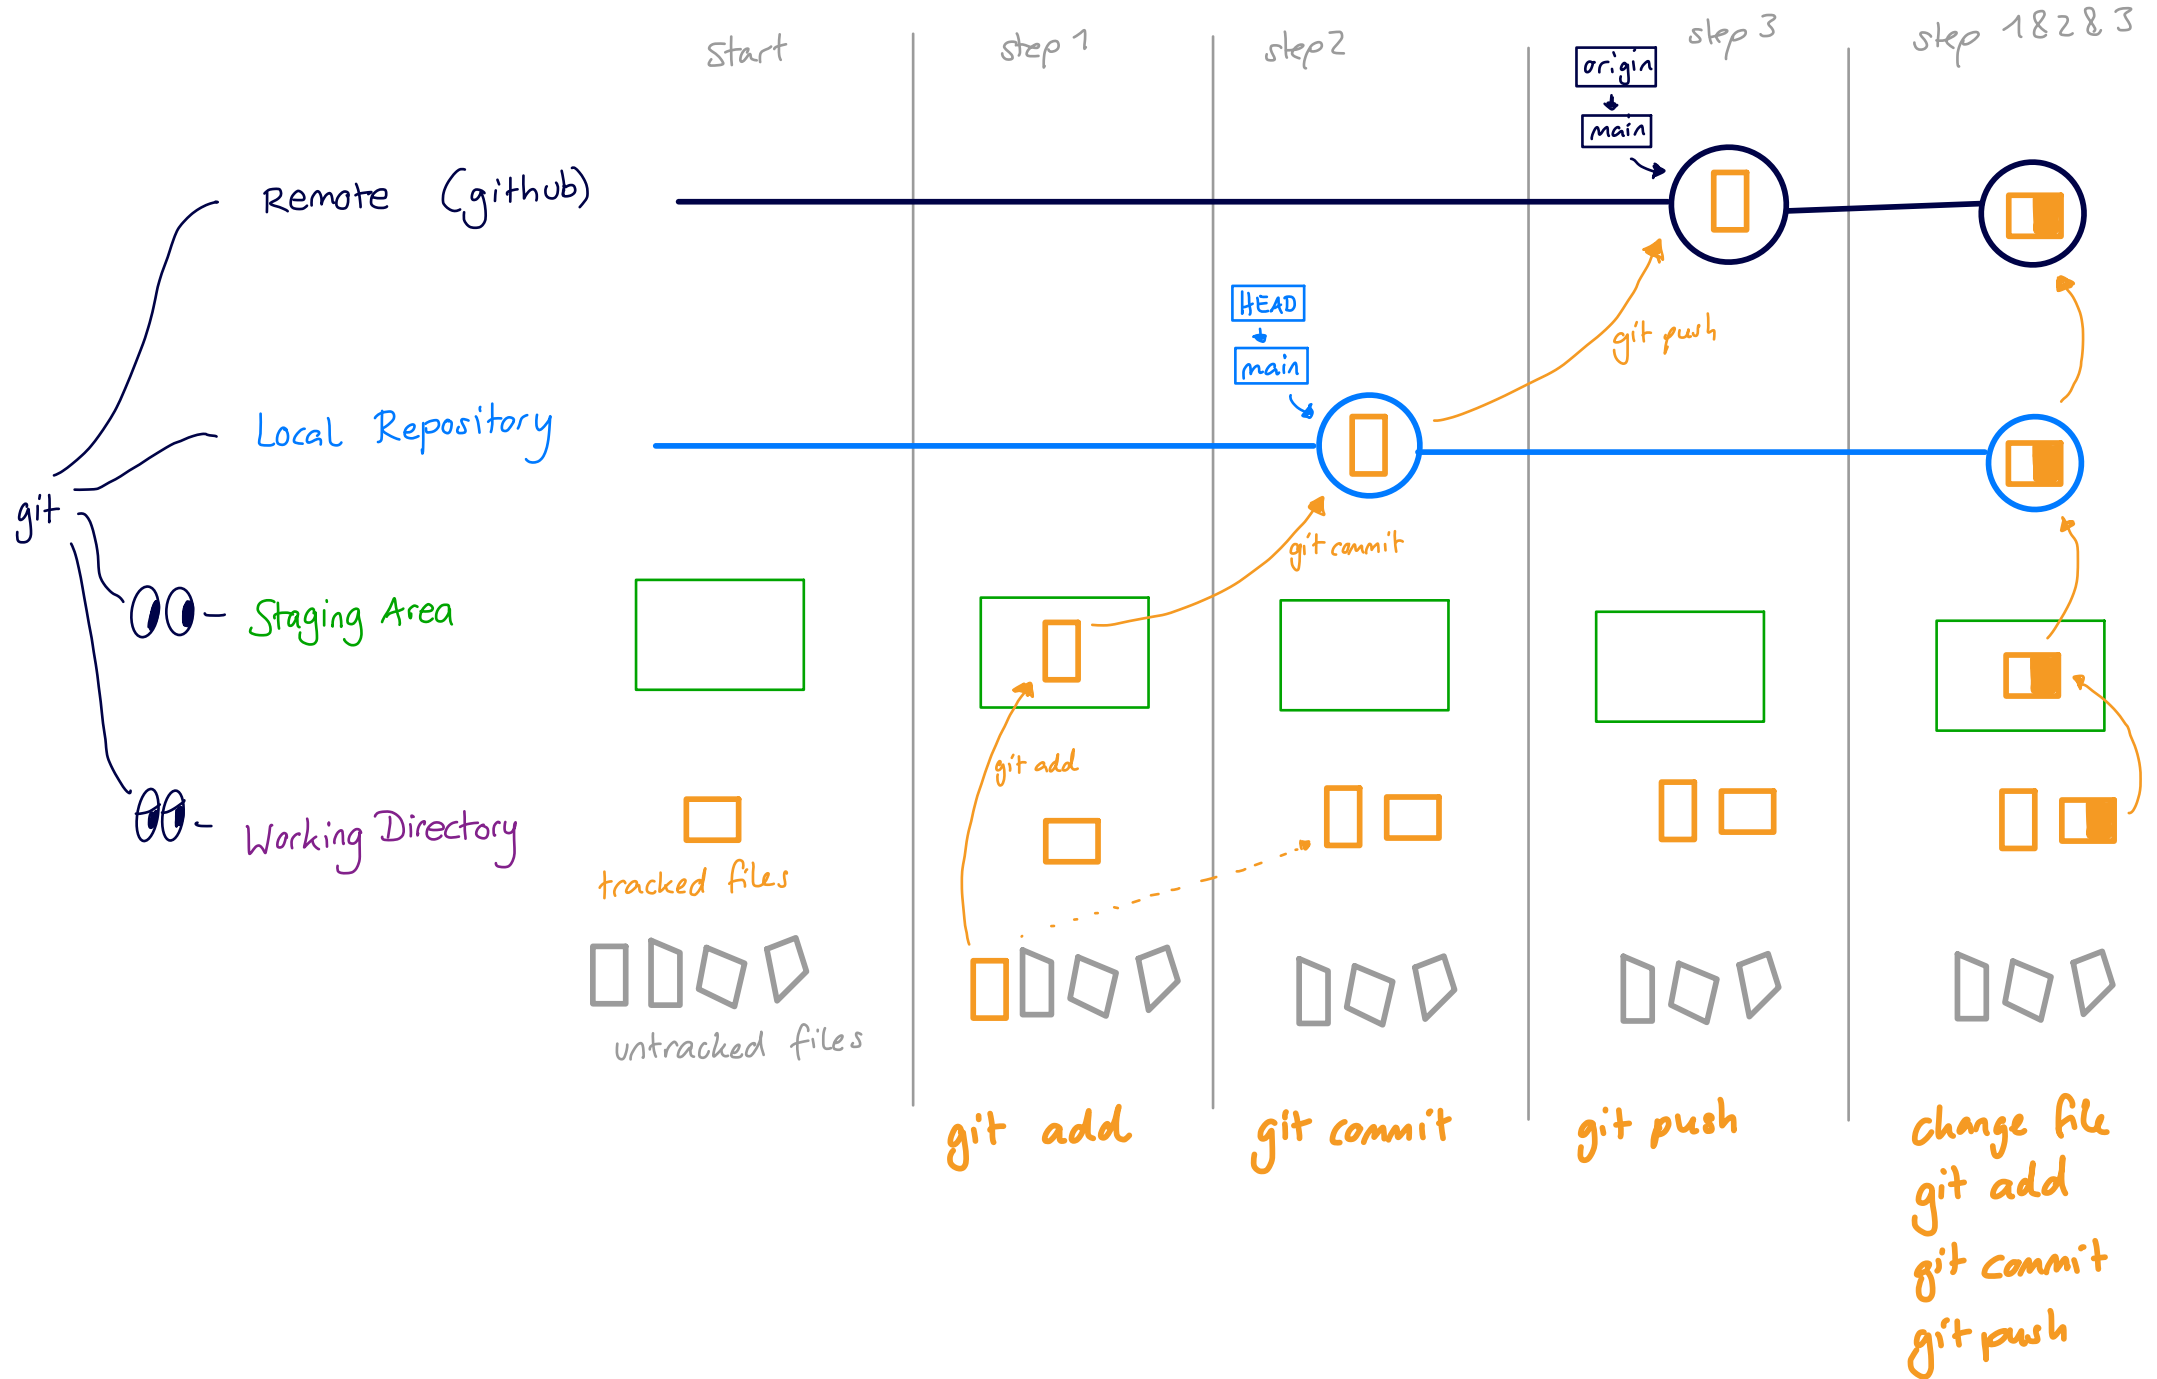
start

step 1

step 2

step 3

step 18283

origin

main

Remote (github)

HEAD

main

git push

Local Repository

git commit

git

Staging Area

git add

Working Directory

tracked files

untracked files

git add

git commit

git push

change file
git add
git commit
git push